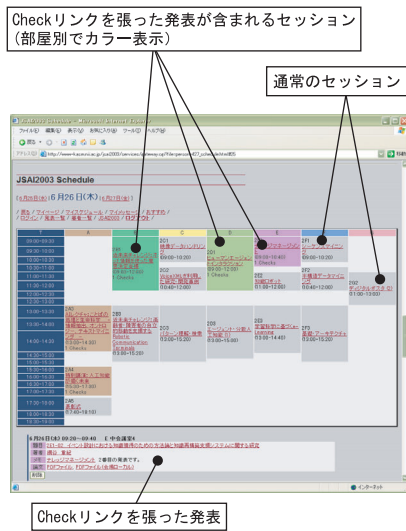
Checkリンクを張った発表が含まれるセッション
(部屋別でカラー表示)

通常のセッション

JSAI2003 Schedule

6月26日(木)

| 09:00-09:30 | | | | |
|---|---|---|---|---|
| 09:30-10:00 | | | | |
| 10:00-10:30 | | | | |
| 10:30-11:00 | | | | |
| 11:00-11:30 | | | | |
| 11:30-12:00 | | | | |
| 12:00-12:30 | | | | |
| 12:30-13:00 | | | | |
| 13:00-13:30 | | | | |
| 13:30-14:00 | | | | |
| 14:00-14:30 | | | | |
| 14:30-15:00 | | | | |
| 15:00-15:30 | | | | |
| 15:30-16:00 | | | | |
| 16:00-16:30 | | | | |
| 16:30-17:00 | | | | |
| 17:00-17:30 | | | | |
| 17:30-18:00 | | | | |
| 18:00-18:30 | | | | |

1Checks

Checkリンクを張った発表